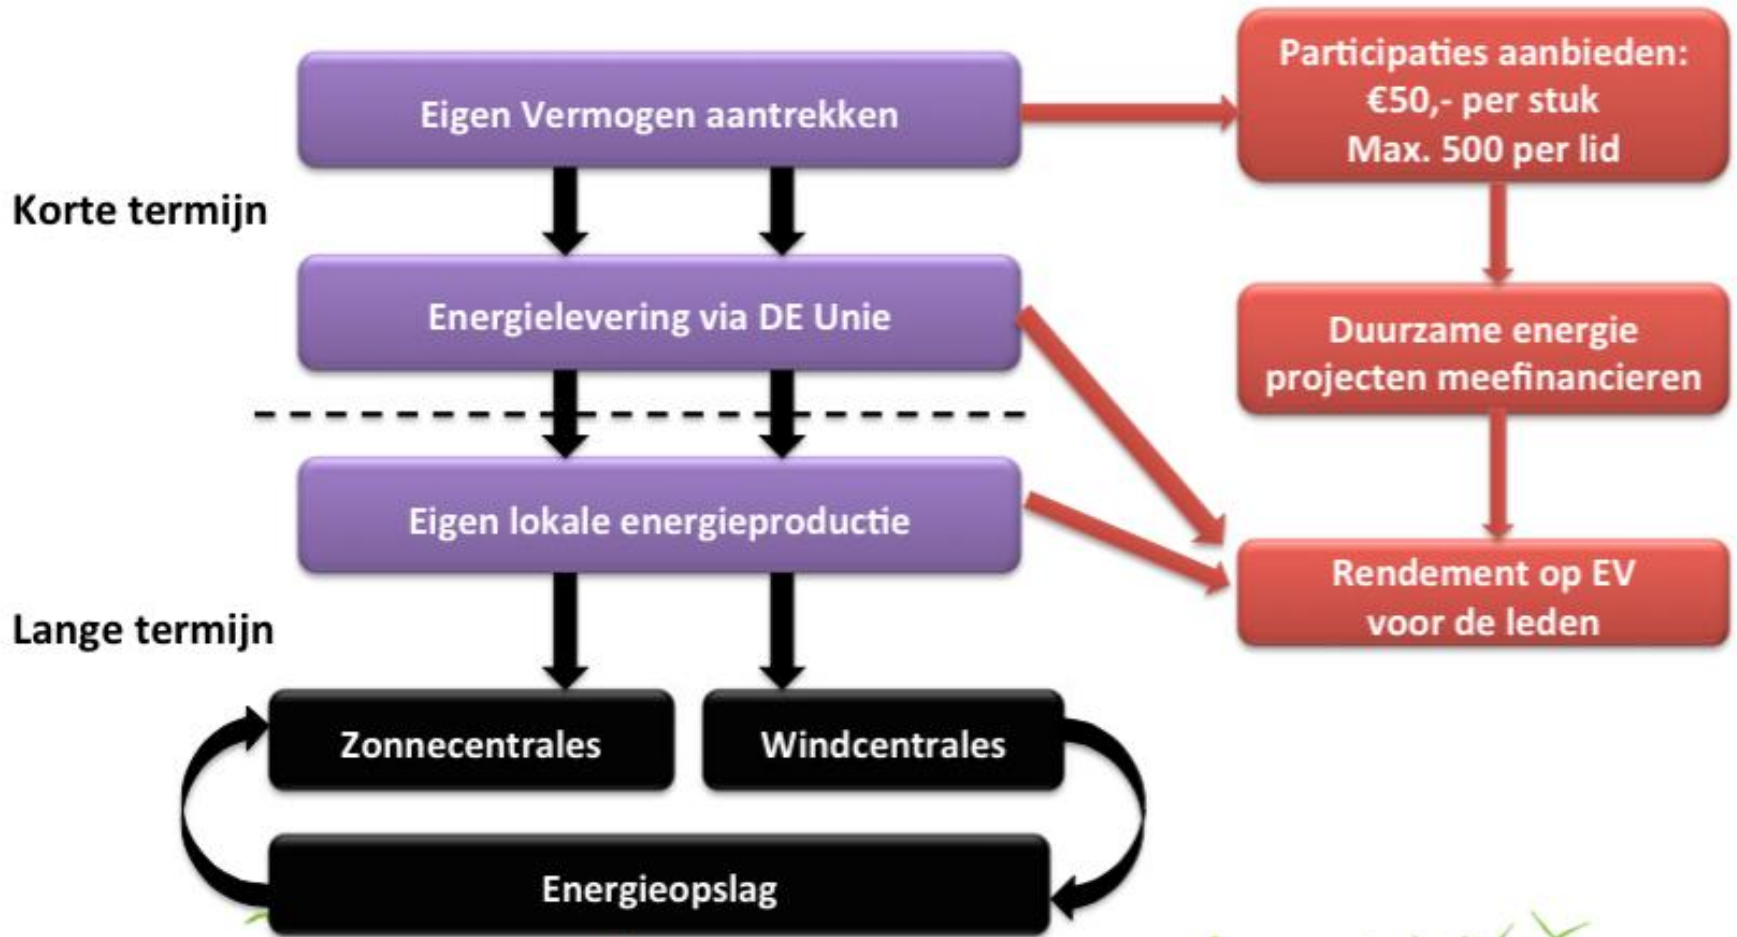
Eigen Vermogen aantrekken

Participaties aanbieden:
€50,- per stuk
Max. 500 per lid

Korte termijn

Energielevering via DE Unie

Duurzame energie projecten meefinancieren

Eigen lokale energieproductie

Rendement op EV voor de leden

Lange termijn

Zonnecentrales

Windcentrales

Energieopslag